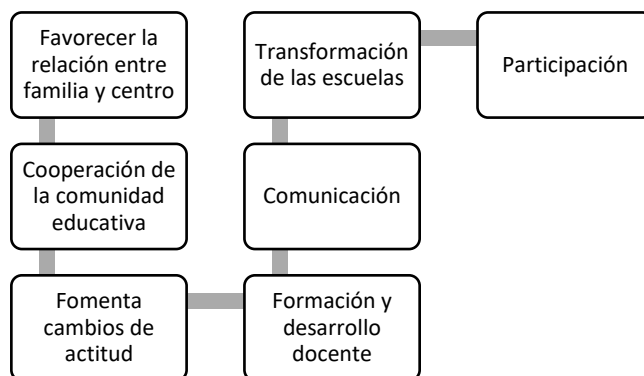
Favorecer la relación entre familia y centro

Cooperación de la comunidad educativa

Fomenta cambios de actitud

Formación y desarrollo docente

Comunicación

Transformación de las escuelas

Participación